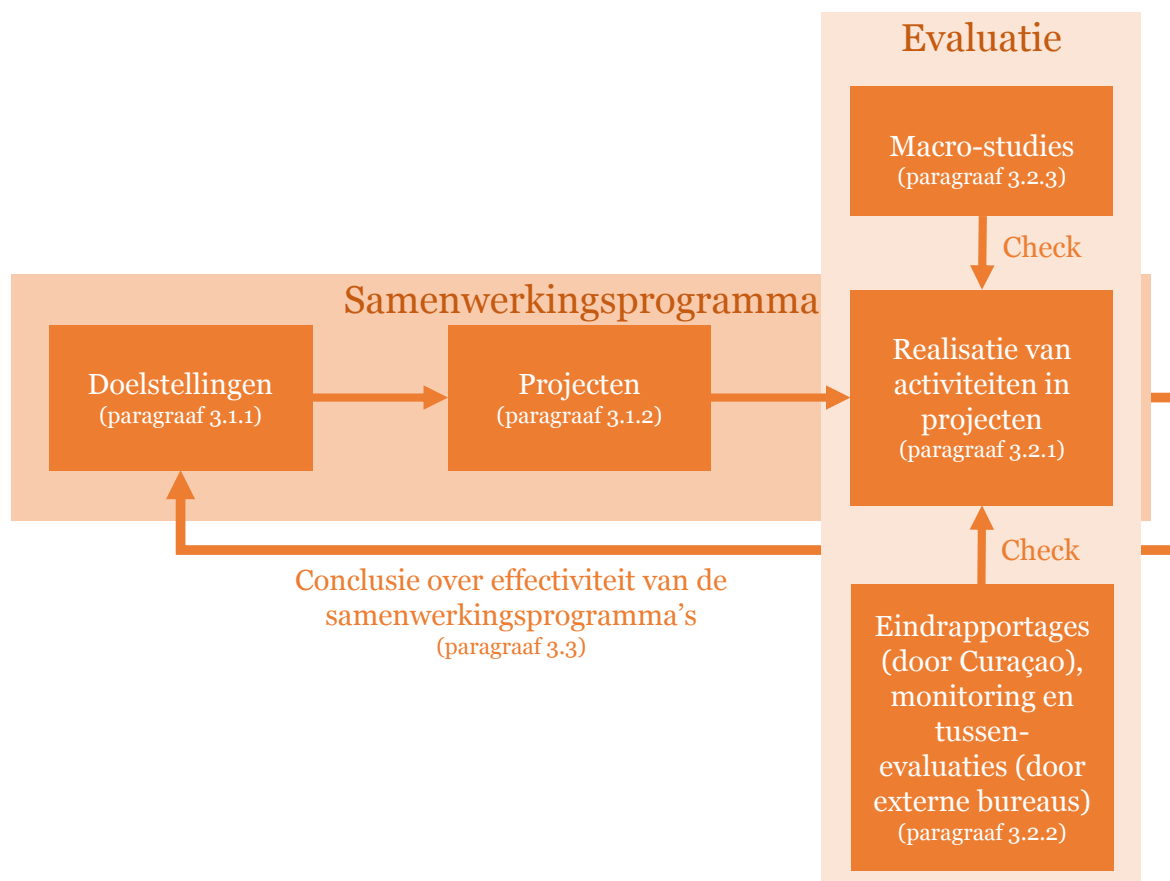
Evaluatie

Macro-studies
(paragraaf 3.2.3)

Check

Samenwerkingsprogramma

Doelstellingen
(paragraaf 3.1.1)

Projecten
(paragraaf 3.1.2)

Realisatie van activiteiten in projecten
(paragraaf 3.2.1)

Check

Conclusie over effectiviteit van de samenwerkingsprogramma's
(paragraaf 3.3)

Eindrapportages (door Curaçao), monitoring en tussen-evaluaties (door externe bureaus)
(paragraaf 3.2.2)